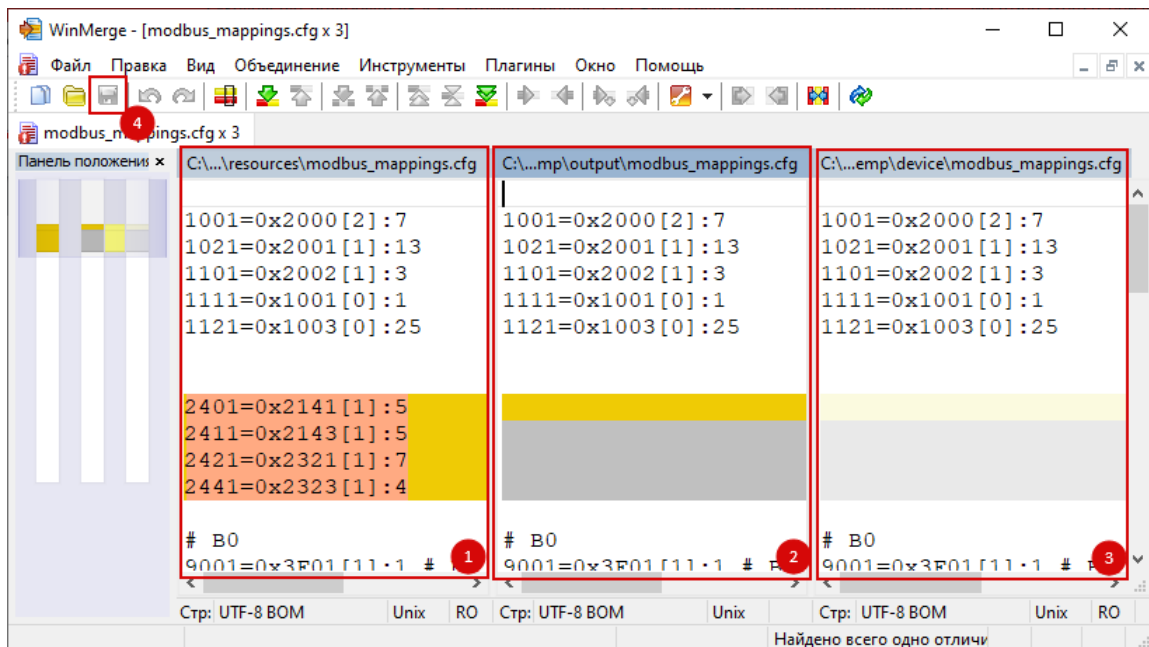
WinMerge - [modbus_mappings.cfg x 3]

Файл Правка Вид Объединение Инструменты Плагины Окно Помощь

4

modbus_mappings.cfg x 3

Панель положения ×

C:\...\resources\modbus_mappings.cfg

1001=0x2000[2]:7
1021=0x2001[1]:13
1101=0x2002[1]:3
1111=0x1001[0]:1
1121=0x1003[0]:25

2401=0x2141[1]:5
2411=0x2143[1]:5
2421=0x2321[1]:7
2441=0x2323[1]:4

# B0
9001=0x3F01[1]:1 # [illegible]

1

C:\...mp\output\modbus_mappings.cfg

1001=0x2000[2]:7
1021=0x2001[1]:13
1101=0x2002[1]:3
1111=0x1001[0]:1
1121=0x1003[0]:25

# B0
9001=0x3F01[1]:1 # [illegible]

2

C:\...emp\device\modbus_mappings.cfg

1001=0x2000[2]:7
1021=0x2001[1]:13
1101=0x2002[1]:3
1111=0x1001[0]:1
1121=0x1003[0]:25

# B0
9001=0x3F01[1]:1 # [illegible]

3

Стр: UTF-8 BOM Unix RO
Стр: UTF-8 BOM Unix
Стр: UTF-8 BOM Unix RO

Найдено всего одно отличи